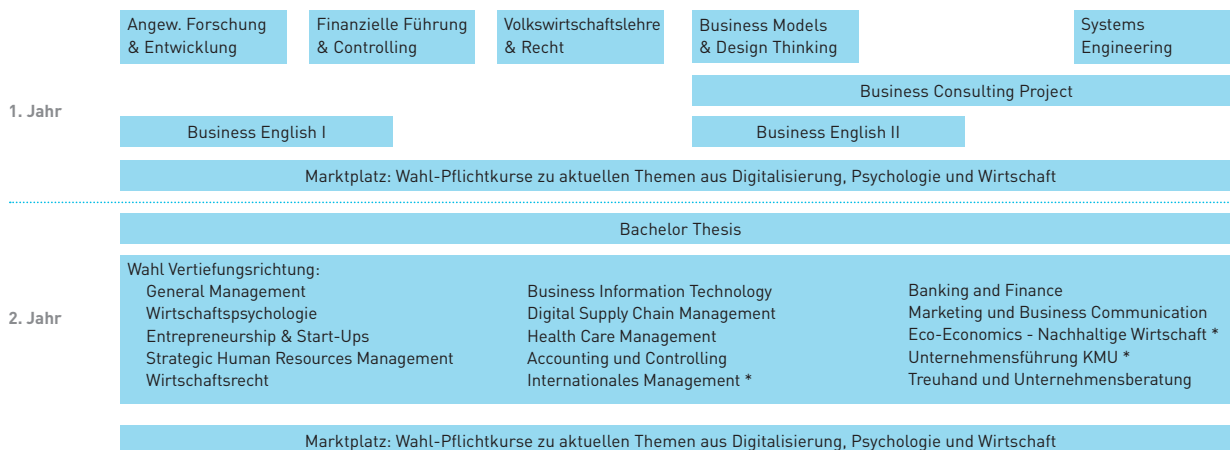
Angew. Forschung & Entwicklung

Finanzielle Führung & Controlling

Volkswirtschaftslehre & Recht

Business Models & Design Thinking

Systems Engineering

Business Consulting Project

1. Jahr

Business English I

Business English II

Marktplatz: Wahl-Pflichtkurse zu aktuellen Themen aus Digitalisierung, Psychologie und Wirtschaft

Bachelor Thesis

Wahl Vertiefungsrichtung:

2. Jahr

General Management
Wirtschaftspsychologie
Entrepreneurship & Start-Ups
Strategic Human Resources Management
Wirtschaftsrecht

Business Information Technology
Digital Supply Chain Management
Health Care Management
Accounting und Controlling
Internationales Management *

Banking and Finance
Marketing und Business Communication
Eco-Economics - Nachhaltige Wirtschaft *
Unternehmensführung KMU *
Treuhand und Unternehmensberatung

Marktplatz: Wahl-Pflichtkurse zu aktuellen Themen aus Digitalisierung, Psychologie und Wirtschaft